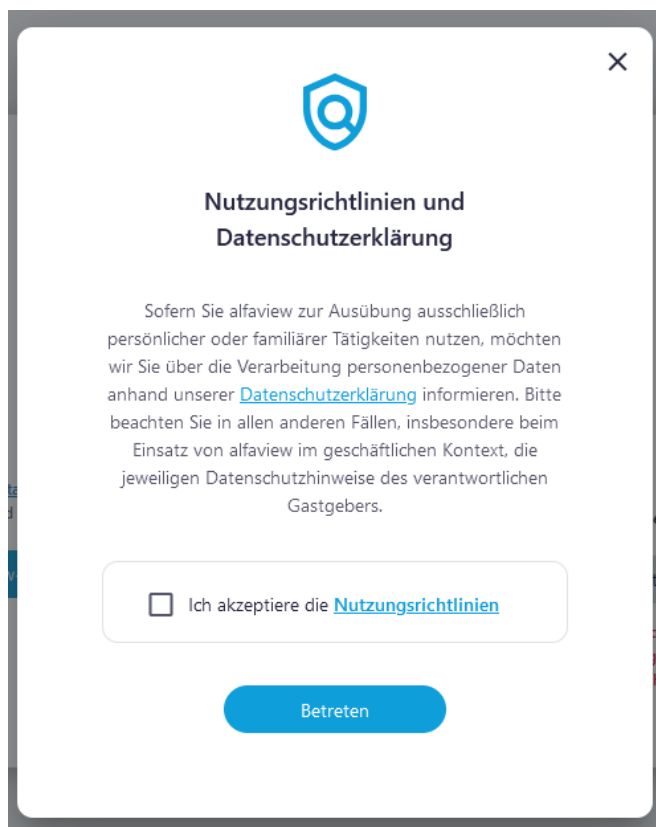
×

Nutzungsrichtlinien und Datenschutzerklärung

Sofern Sie alfaview zur Ausübung ausschließlich persönlicher oder familiärer Tätigkeiten nutzen, möchten wir Sie über die Verarbeitung personenbezogener Daten anhand unserer Datenschutzerklärung informieren. Bitte beachten Sie in allen anderen Fällen, insbesondere beim Einsatz von alfaview im geschäftlichen Kontext, die jeweiligen Datenschutzhinweise des verantwortlichen Gastgebers.

Ich akzeptiere die Nutzungsrichtlinien

Betreten